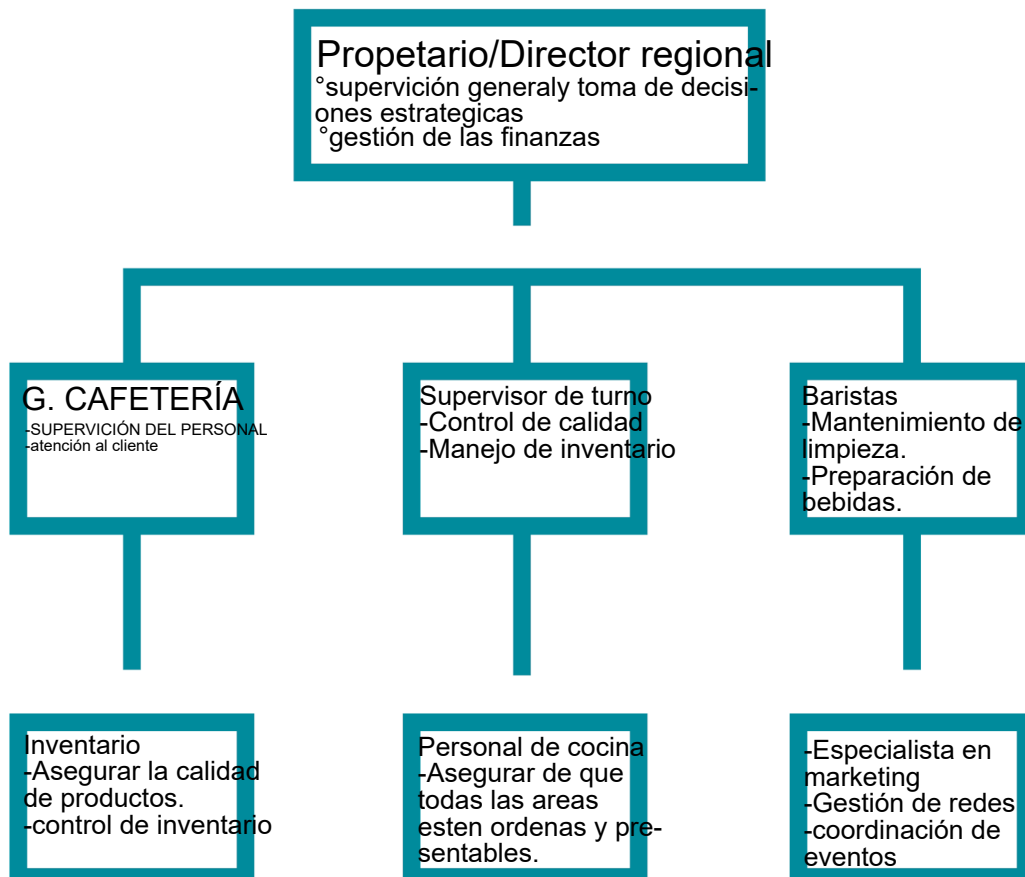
Propetario/Director regional
°supervición generaly toma de decisiones estrategicas
°gestión de las finanzas

G. CAFETERÍA
-SUPERVICIÓN DEL PERSONAL
-atención al cliente

Supervisor de turno
-Control de calidad
-Manejo de inventario

Baristas
-Mantenimiento de limpieza.
-Preparación de bebidas.

Inventario
-Asegurar la calidad de productos.
-control de inventario

Personal de cocina
-Asegurar de que todas las areas esten ordenas y presentables.

-Especialista en marketing
-Gestión de redes
-coordinación de eventos